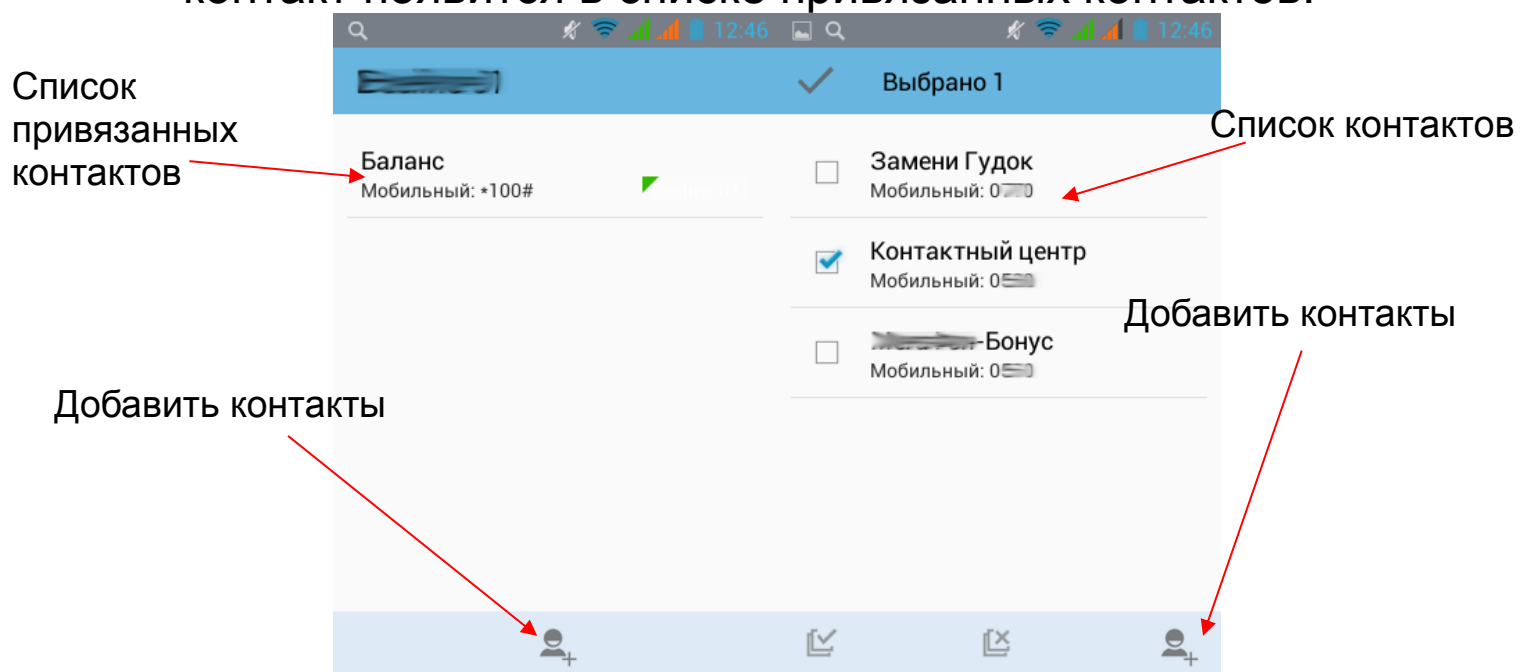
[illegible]

12:46

12:46

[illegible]

Выбрано 1

Список привязанных контактов

Баланс
Мобильный: *100#

Список контактов

Замени Гудок
Мобильный: 0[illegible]

Контактный центр
Мобильный: 0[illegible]

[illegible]-Бонус
Мобильный: 0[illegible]

Добавить контакты

Добавить контакты